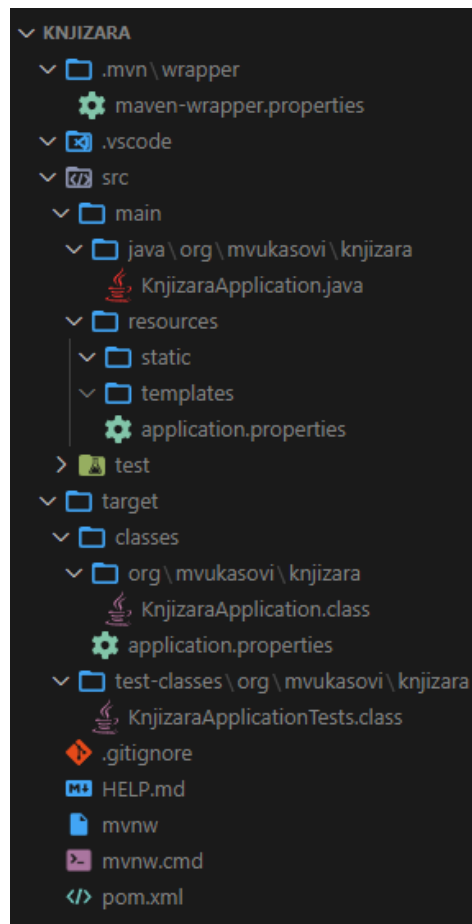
KNJIZARA
.mvn \ wrapper
maven-wrapper.properties
.vscode
src
main
java \ org \ mvukasovi \ knjizara
KnjizaraApplication.java
resources
static
templates
application.properties
test
target
classes
org \ mvukasovi \ knjizara
KnjizaraApplication.class
application.properties
test-classes \ org \ mvukasovi \ knjizara
KnjizaraApplicationTests.class
.gitignore
M↓ HELP.md
mvnw
mvnw.cmd
pom.xml